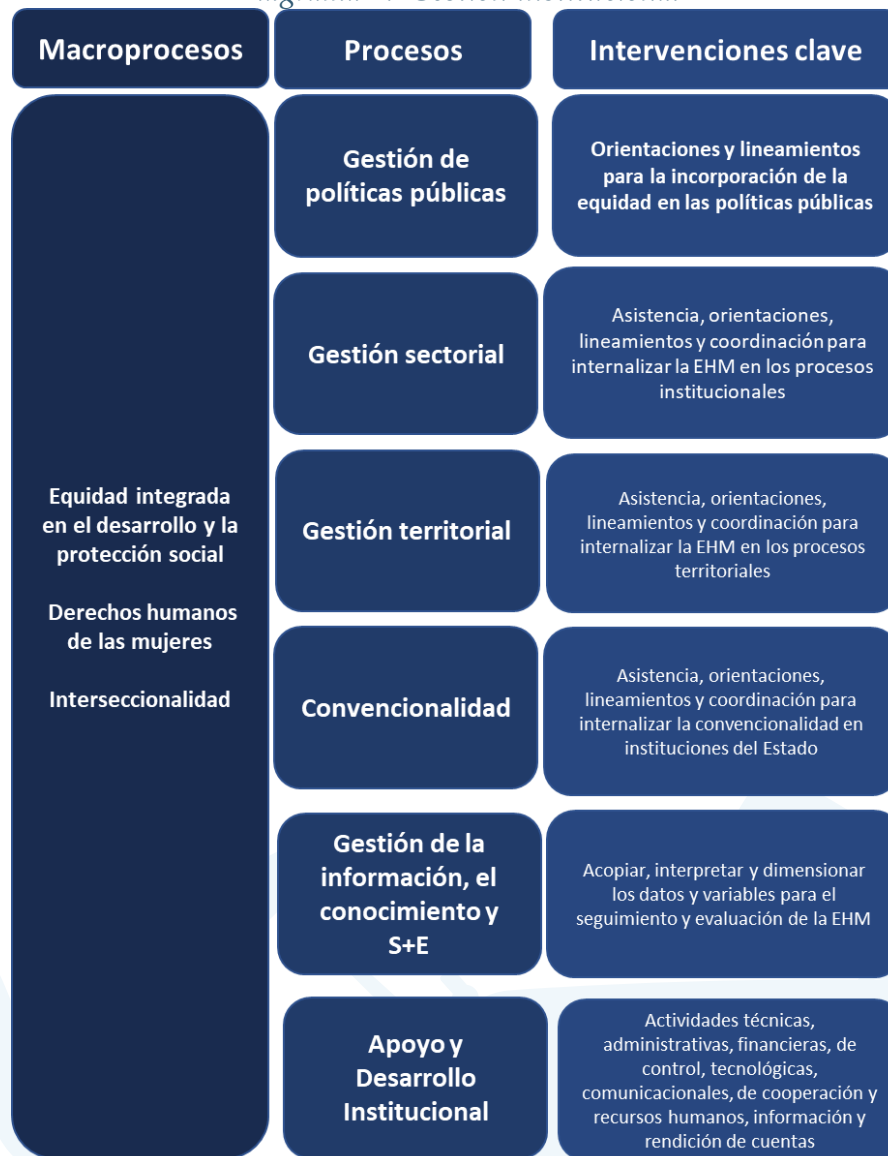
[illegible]

| Macroprocesos | Procesos | Intervenciones clave |
|---|---|---|
| Equidad integrada en el desarrollo y la protección social<br><br>Derechos humanos de las mujeres<br><br>Interseccionalidad | Gestión de políticas públicas | Orientaciones y lineamientos para la incorporación de la equidad en las políticas públicas |
| | Gestión sectorial | Asistencia, orientaciones, lineamientos y coordinación para internalizar la EHM en los procesos institucionales |
| | Gestión territorial | Asistencia, orientaciones, lineamientos y coordinación para internalizar la EHM en los procesos territoriales |
| | Convencionalidad | Asistencia, orientaciones, lineamientos y coordinación para internalizar la convencionalidad en instituciones del Estado |
| | Gestión de la información, el conocimiento y S+E | Acopiar, interpretar y dimensionar los datos y variables para el seguimiento y evaluación de la EHM |
| | Apoyo y Desarrollo Institucional | Actividades técnicas, administrativas, financieras, de control, tecnológicas, comunicacionales, de cooperación y recursos humanos, información y rendición de cuentas |